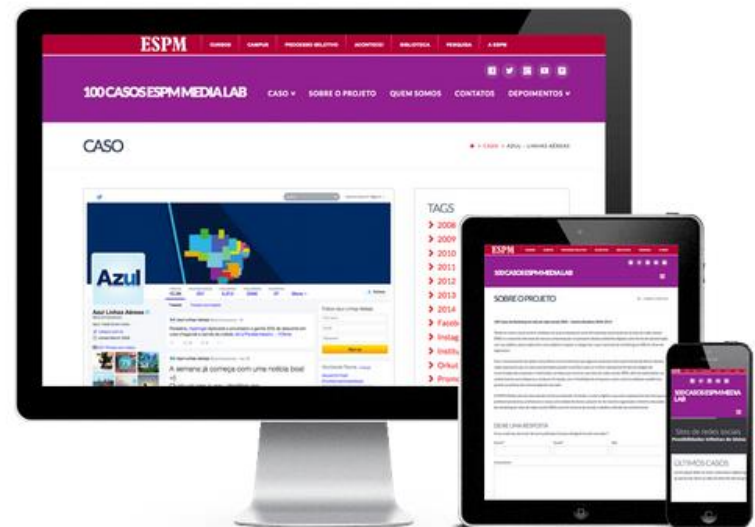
ESPM CURSOS CAMPUS PROCESSO SELETIVO ACONTECE BIBLIOTECA PESQUISA A ESPM

100 CASOS ESPM MEDIA LAB CASO SOBRE O PROJETO QUEM SOMOS CONTATOS DEPOIMENTOS

CASO

> CASO > AZUL - LINHAS AÉREAS

Azul

Azul Linhas Aéreas

A semana já começa com uma notícia boa!

TAGS
> 2008
> 2009
> 2010
> 2011
> 2012
> 2013
> 2014
> Faceb
> Instag
> Institu
> Orkut
> Prom

ESPM

100 CASOS ESPM MEDIA LAB

SOBRE O PROJETO

DEIXE UMA RESPOSTA

100 CASOS ESPM MEDIA LAB

Sites de redes sociais

ÚLTIMOS CASOS